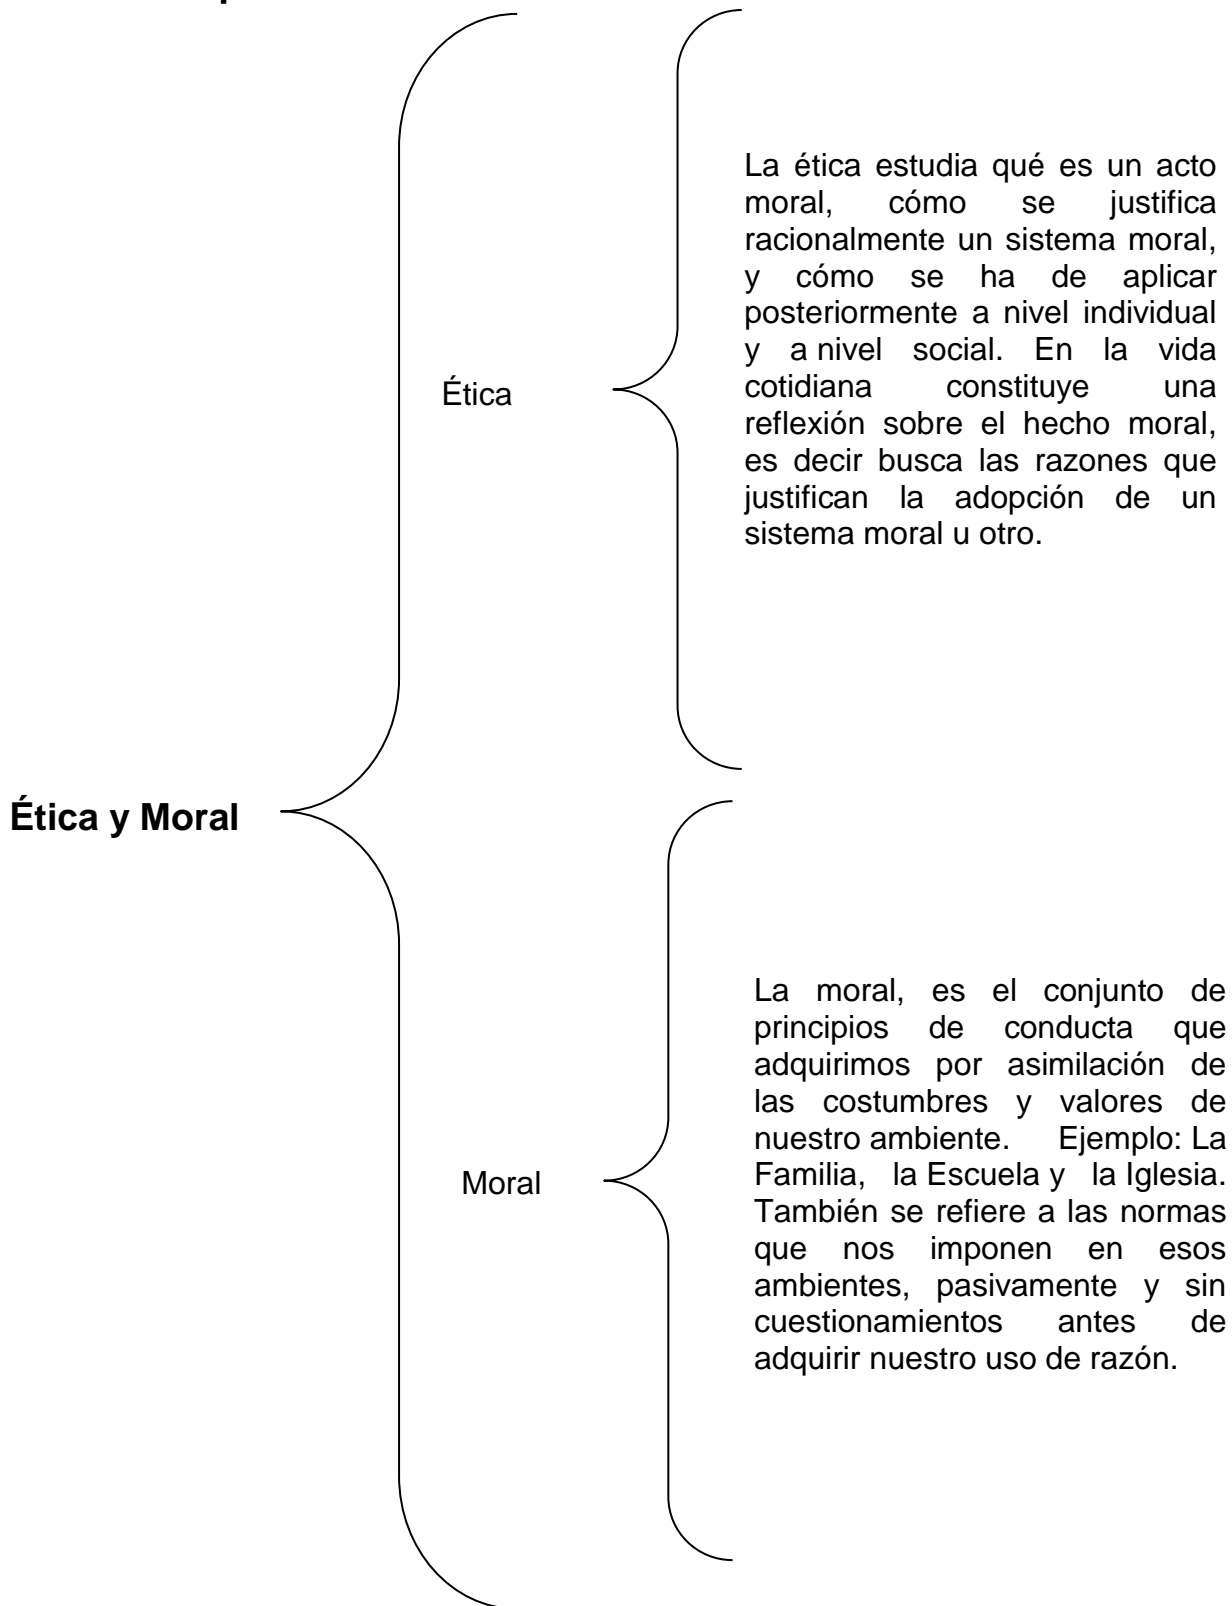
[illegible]

Ética y Moral

Ética

La ética estudia qué es un acto moral, cómo se justifica racionalmente un sistema moral, y cómo se ha de aplicar posteriormente a nivel individual y a nivel social. En la vida cotidiana constituye una reflexión sobre el hecho moral, es decir busca las razones que justifican la adopción de un sistema moral u otro.

Moral

La moral, es el conjunto de principios de conducta que adquirimos por asimilación de las costumbres y valores de nuestro ambiente. Ejemplo: La Familia, la Escuela y la Iglesia. También se refiere a las normas que nos imponen en esos ambientes, pasivamente y sin cuestionamientos antes de adquirir nuestro uso de razón.